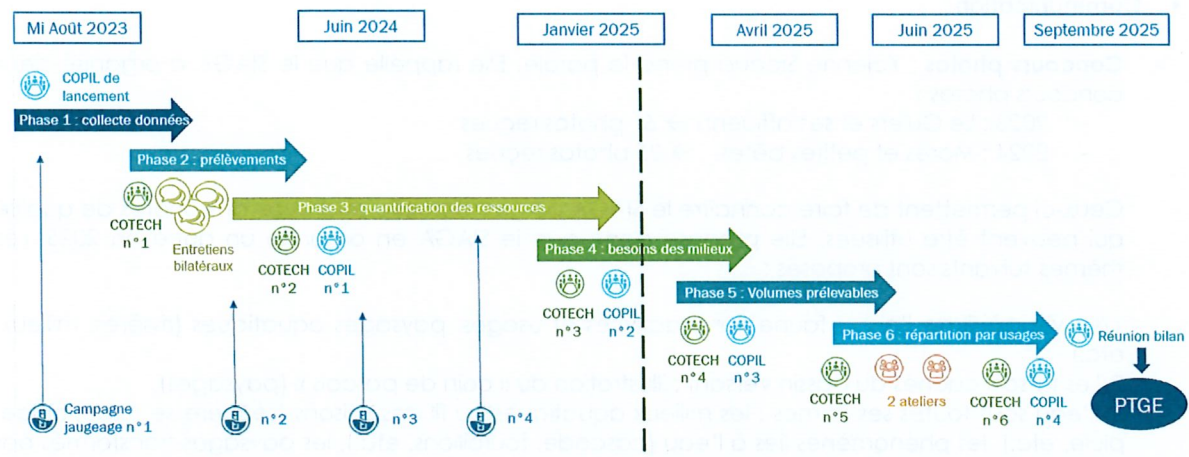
Mi Août 2023

Juin 2024

Janvier 2025

Avril 2025

Juin 2025

Septembre 2025

COPIL de lancement

Phase 1 : collecte données

Phase 2 : prélèvements

COTECH n°1

Entretiens bilatéraux

Phase 3 : quantification des ressources

COTECH n°2

COPIL n°1

Phase 4 : besoins des milieux

COTECH n°3

COPIL n°2

Phase 5 : Volumes prélevables

COTECH n°4

COPIL n°3

Phase 6 : répartition par usages

Réunion bilan

COTECH n°5

2 ateliers

COTECH n°6

COPIL n°4

PTGE

Campagne jaugeage n°1

n°2

n°3

n°4